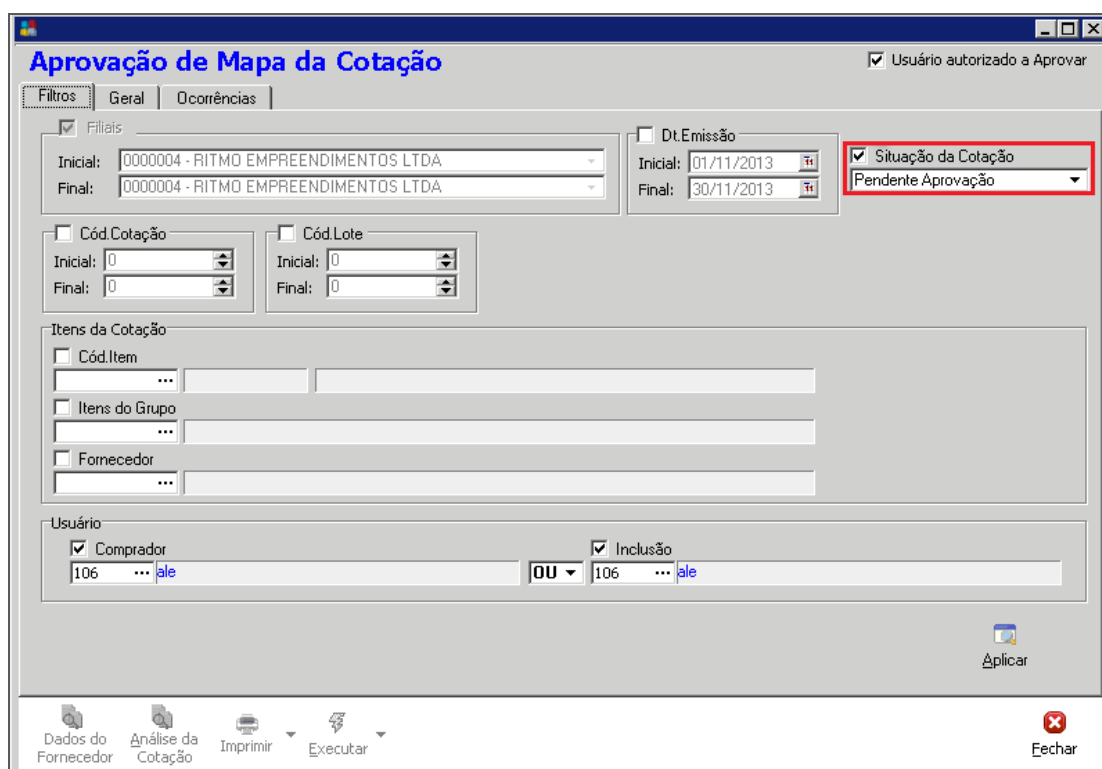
Aprovação de Mapa da Cotação

Usuário autorizado a Aprovar

Filtros | Geral | Ocorrências

Filiais
Inicial: 0000004 - RITMO EMPREENDIMENTOS LTDA
Final: 0000004 - RITMO EMPREENDIMENTOS LTDA

Dt.Emissão
Inicial: 01/11/2013
Final: 30/11/2013

Situação da Cotação
Pendente Aprovação

Cód.Cotação
Inicial: 0
Final: 0

Cód.Lote
Inicial: 0
Final: 0

Itens da Cotação
Cód.Item
...
Itens do Grupo
...
Fornecedor
...

Usuário
Comprador
106 ... ale
OU
Inclusão
106 ... ale

Aplicar

Dados do Fornecedor
Análise da Cotação
Imprimir
Executar
Fechar